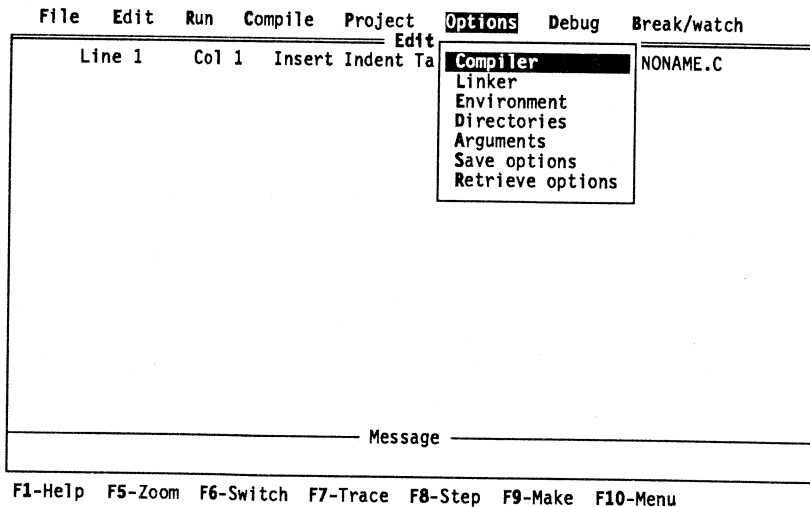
File Edit Run Compile Project Options Debug Break/watch

Edit

Line 1 Col 1 Insert Indent Ta

Compiler
Linker
Environment
Directories
Arguments
Save options
Retrieve options

NONAME.C

Message

F1-Help F5-Zoom F6-Switch F7-Trace F8-Step F9-Make F10-Menu